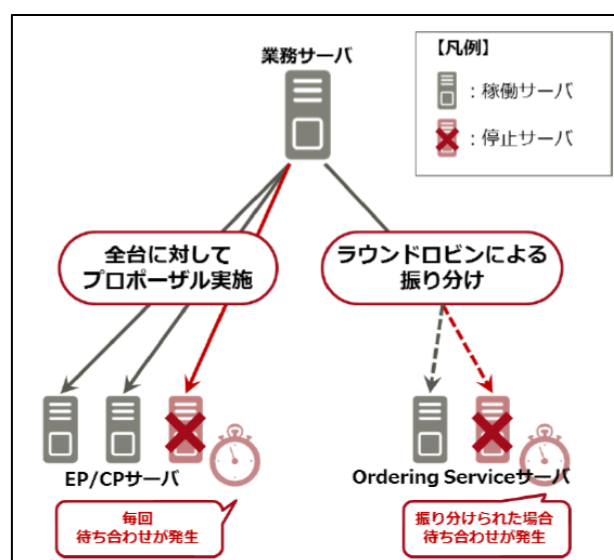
業務サーバ

【凡例】

：稼働サーバ

：停止サーバ

全台に対して
プロポーザル実施

ラウンドロビンによる
振り分け

EP/CPサーバ

Ordering Serviceサーバ

毎回
待ち合わせが発生

振り分けられた場合
待ち合わせが発生